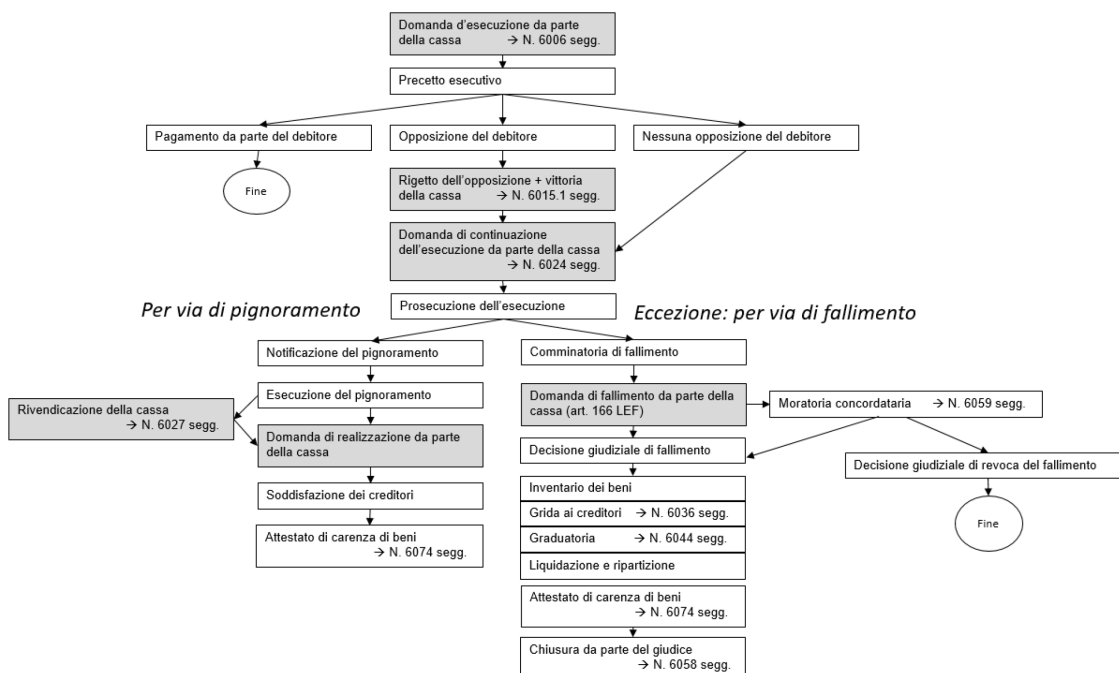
Domanda d'esecuzione da parte della cassa → N. 6006 segg.

Precetto esecutivo

Pagamento da parte del debitore

Fine

Opposizione del debitore

Nessuna opposizione del debitore

Rigetto dell'opposizione + vittoria della cassa → N. 6015.1 segg.

Domanda di continuazione dell'esecuzione da parte della cassa → N. 6024 segg.

Per via di pignoramento

Prosecuzione dell'esecuzione

Eccezione: per via di fallimento

Notificazione del pignoramento

Esecuzione del pignoramento

Rivendicazione della cassa → N. 6027 segg.

Domanda di realizzazione da parte della cassa

Soddisfazione dei creditori

Attestato di carenza di beni → N. 6074 segg.

Comminatoria di fallimento

Domanda di fallimento da parte della cassa (art. 166 LEF)

Moratoria concordataria → N. 6059 segg.

Decisione giudiziale di fallimento

Decisione giudiziale di revoca del fallimento

Fine

Inventario dei beni

Grida ai creditori → N. 6036 segg.

Graduatoria → N. 6044 segg.

Liquidazione e ripartizione

Attestato di carenza di beni → N. 6074 segg.

Chiusura da parte del giudice → N. 6058 segg.